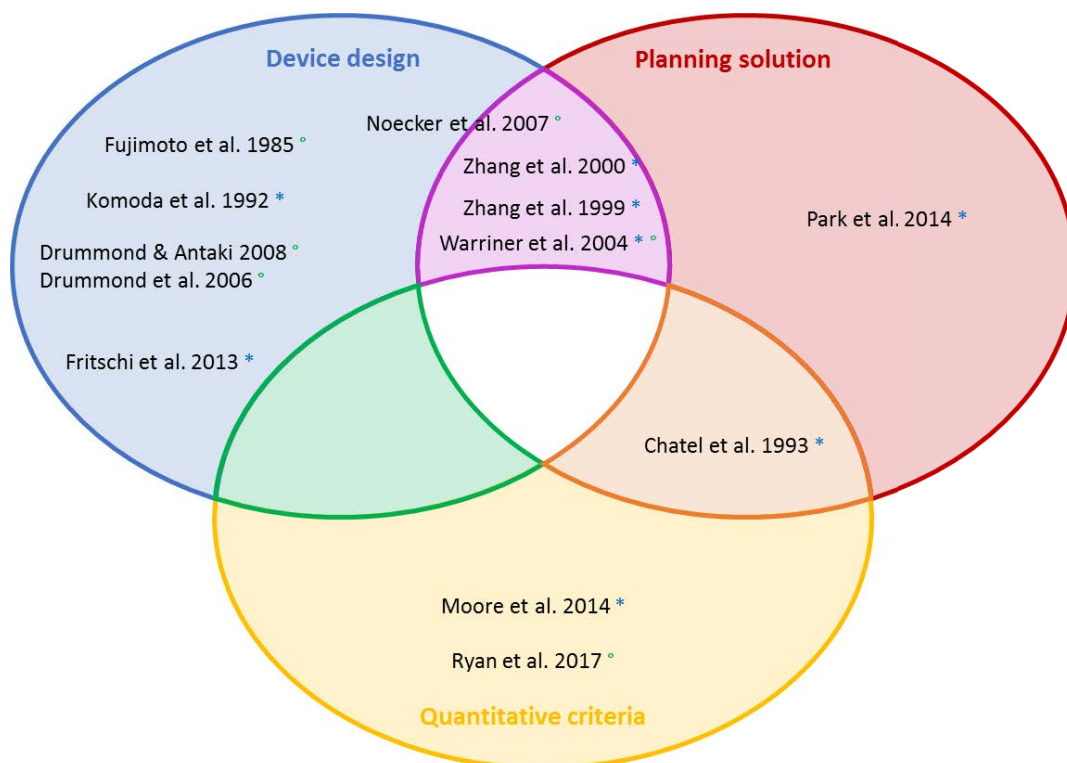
Device design

Planning solution

Noecker et al. 2007 °

Fujimoto et al. 1985 °

Zhang et al. 2000 *

Komoda et al. 1992 *

Zhang et al. 1999 *

Park et al. 2014 *

Drummond & Antaki 2008 °

Warriner et al. 2004 * °

Drummond et al. 2006 °

Fritschi et al. 2013 *

Chatel et al. 1993 *

Moore et al. 2014 *

Ryan et al. 2017 °

Quantitative criteria